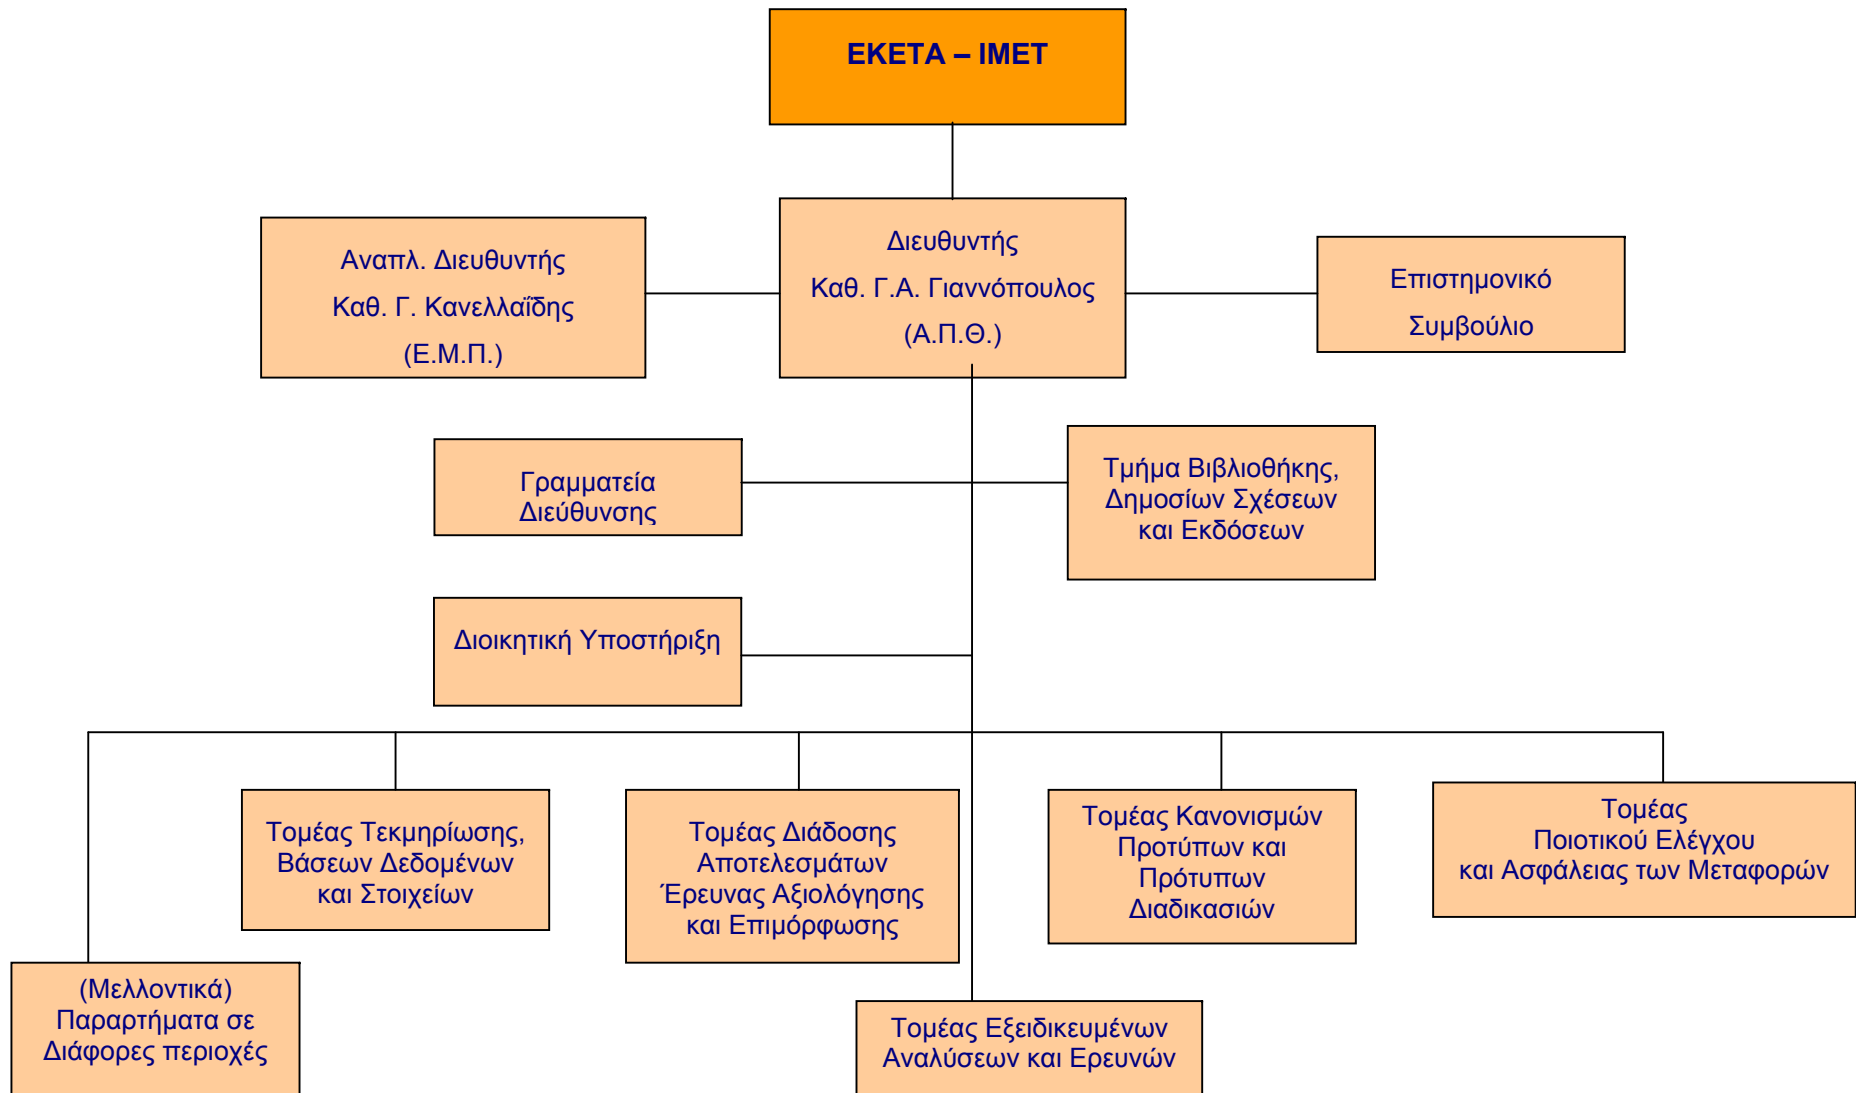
ΕΚΕΤΑ – ΙΜΕΤ

Αναπλ. Διευθυντής
Καθ. Γ. Κανελλαΐδης
(Ε.Μ.Π.)

Διευθυντής
Καθ. Γ.Α. Γιαννόπουλος
(Α.Π.Θ.)

Επιστημονικό
Συμβούλιο

Γραμματεία
Διεύθυνσης

Τμήμα Βιβλιοθήκης,
Δημοσίων Σχέσεων
και Εκδόσεων

Διοικητική Υποστήριξη

Τομέας Τεκμηρίωσης,
Βάσεων Δεδομένων
και Στοιχείων

Τομέας Διάδοσης
Αποτελεσμάτων
Έρευνας Αξιολόγησης
και Επιμόρφωσης

Τομέας Κανονισμών
Προτύπων και
Πρότυπων
Διαδικασιών

Τομέας
Ποιοτικού Ελέγχου
και Ασφάλειας των Μεταφορών

(Μελλοντικά)
Παραρτήματα σε
Διάφορες περιοχές

Τομέας Εξειδικευμένων
Αναλύσεων και Ερευνών